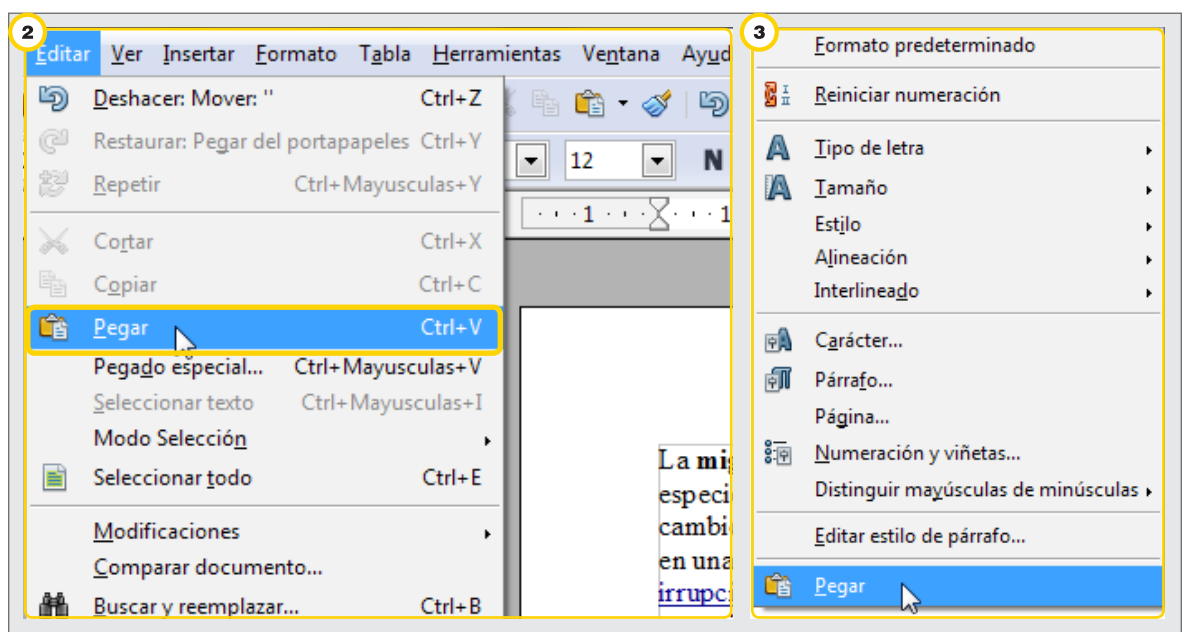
2

Editar Ver Insertar Formato Tabla Herramientas Ventana Ayud

Deshacer: Mover: '' Ctrl+Z
Restaurar: Pegar del portapapeles Ctrl+Y
Repetir Ctrl+Mayusculas+Y
Cortar Ctrl+X
Copiar Ctrl+C
Pegar Ctrl+V
Pegado especial... Ctrl+Mayusculas+V
Seleccionar texto Ctrl+Mayusculas+I
Modo Selección
Seleccionar todo Ctrl+E
Modificaciones
Comparar documento...
Buscar y reemplazar... Ctrl+B

12 N

1 1

La mig
especi
cambi
en una
irrupci

3

Formato predeterminado
Reiniciar numeración
Tipo de letra
Tamaño
Estilo
Alineación
Interlineado
Carácter...
Párrafo...
Página...
Numeración y viñetas...
Distinguir mayúsculas de minúsculas
Editar estilo de párrafo...
Pegar